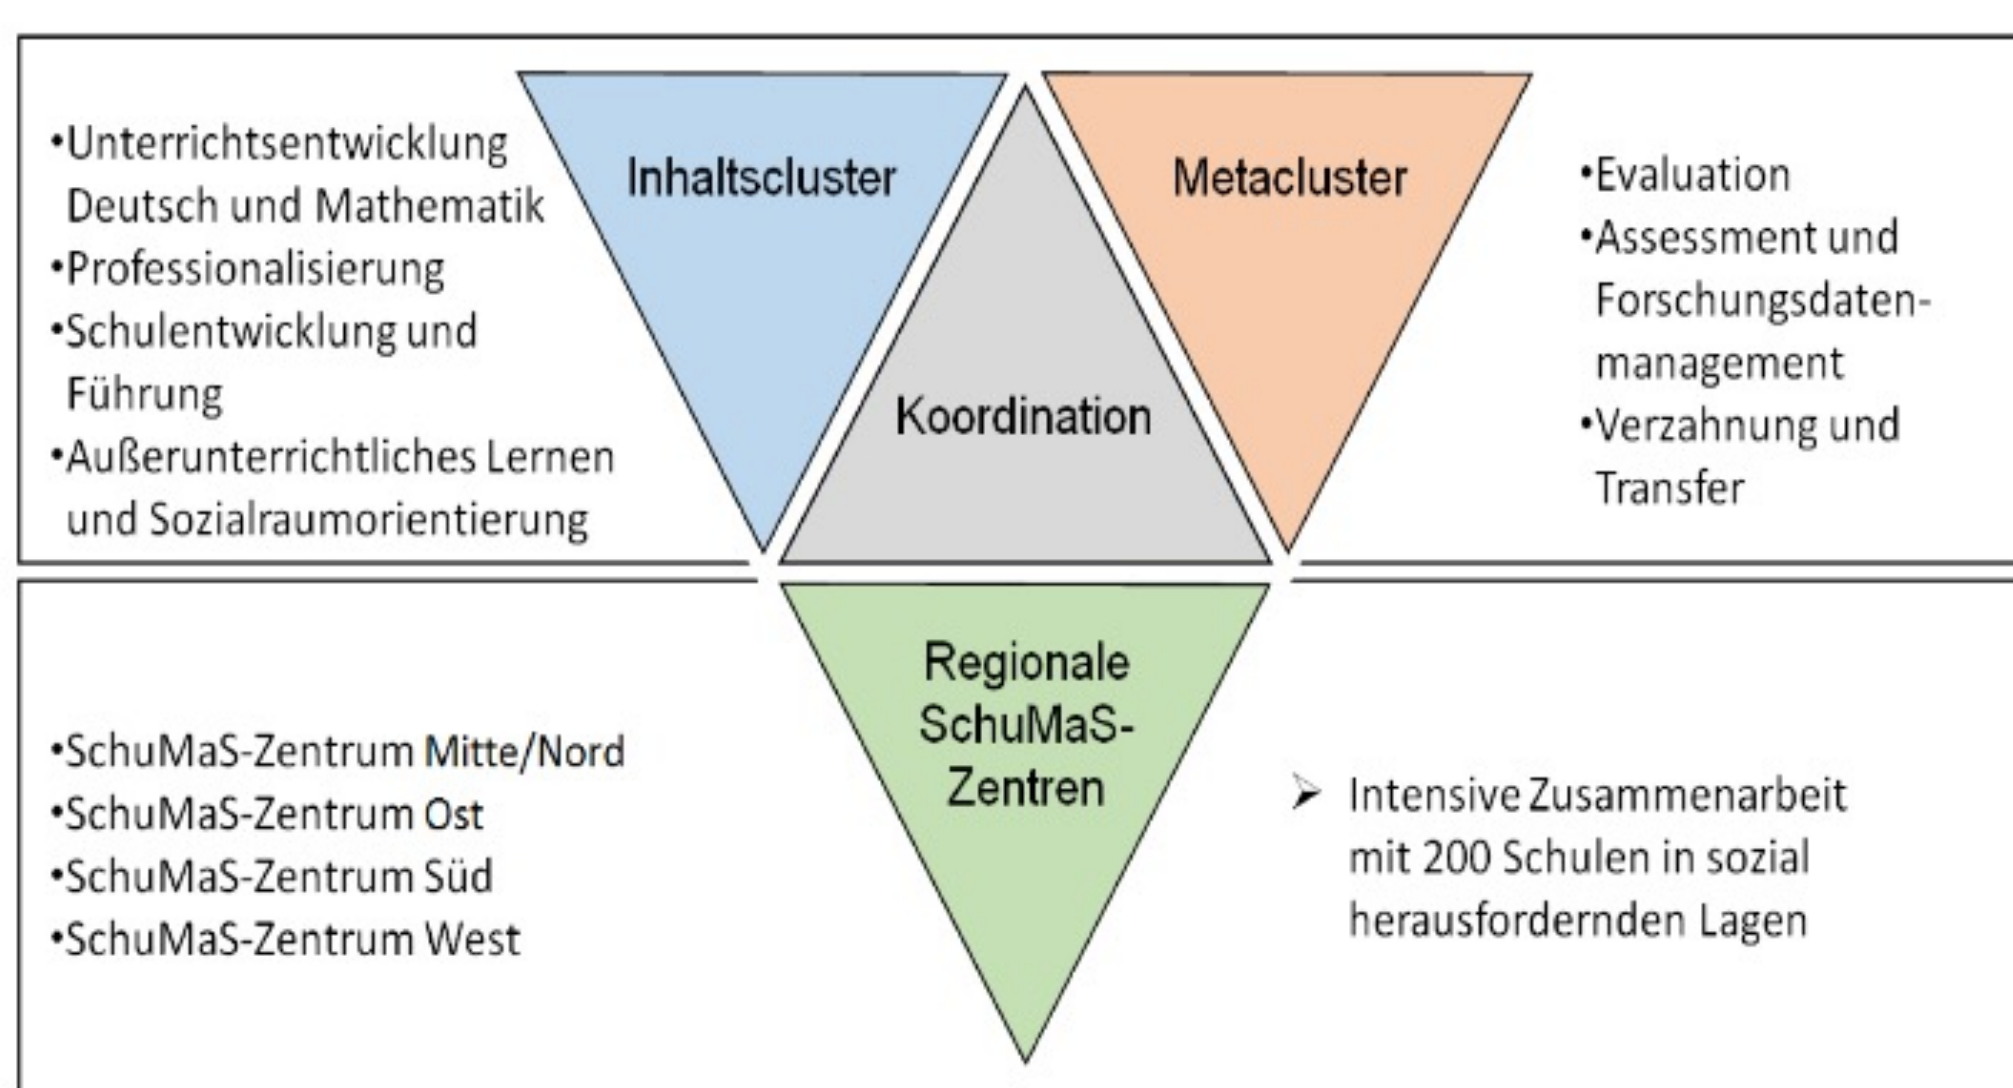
•Unterrichtsentwicklung Deutsch und Mathematik
•Professionalisierung
•Schulentwicklung und Führung
•Außerunterrichtliches Lernen und Sozialraumorientierung

Inhaltscluster

Koordination

Metacluster

•Evaluation
•Assessment und Forschungsdatenmanagement
•Verzahnung und Transfer

•SchuMaS-Zentrum Mitte/Nord
•SchuMaS-Zentrum Ost
•SchuMaS-Zentrum Süd
•SchuMaS-Zentrum West

Regionale SchuMaS-Zentren

➢ Intensive Zusammenarbeit mit 200 Schulen in sozial herausfordernden Lagen